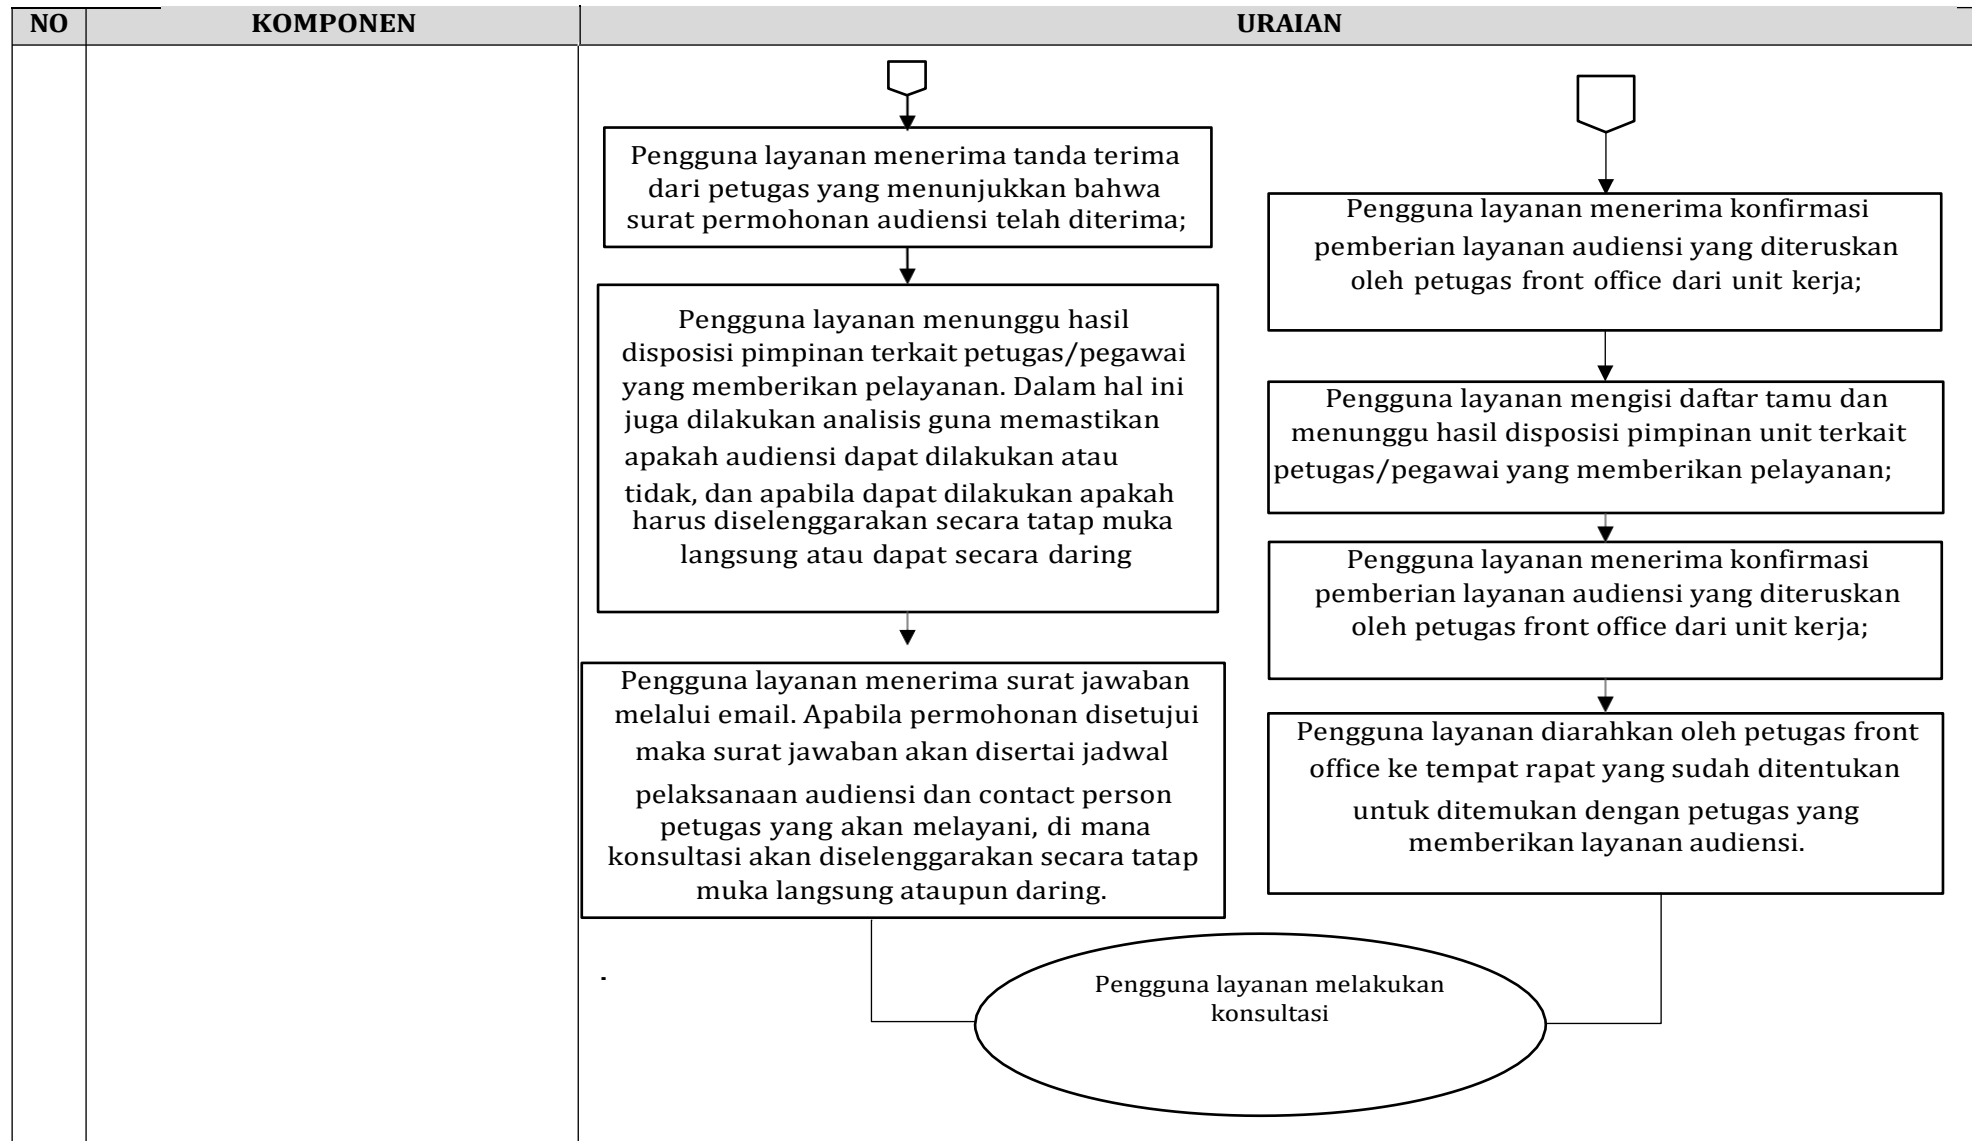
| NO | KOMPONEN | URAIAN |
|---|---|---|
| | | |

Pengguna layanan menerima tanda terima dari petugas yang menunjukkan bahwa surat permohonan audiensi telah diterima;

Pengguna layanan menunggu hasil disposisi pimpinan terkait petugas/pegawai yang memberikan pelayanan. Dalam hal ini juga dilakukan analisis guna memastikan apakah audiensi dapat dilakukan atau tidak, dan apabila dapat dilakukan apakah harus diselenggarakan secara tatap muka langsung atau dapat secara daring

Pengguna layanan menerima surat jawaban melalui email. Apabila permohonan disetujui maka surat jawaban akan disertai jadwal pelaksanaan audiensi dan contact person petugas yang akan melayani, di mana konsultasi akan diselenggarakan secara tatap muka langsung ataupun daring.

Pengguna layanan menerima konfirmasi pemberian layanan audiensi yang diteruskan oleh petugas front office dari unit kerja;

Pengguna layanan mengisi daftar tamu dan menunggu hasil disposisi pimpinan unit terkait petugas/pegawai yang memberikan pelayanan;

Pengguna layanan menerima konfirmasi pemberian layanan audiensi yang diteruskan oleh petugas front office dari unit kerja;

Pengguna layanan diarahkan oleh petugas front office ke tempat rapat yang sudah ditentukan untuk ditemukan dengan petugas yang memberikan layanan audiensi.

Pengguna layanan melakukan konsultasi